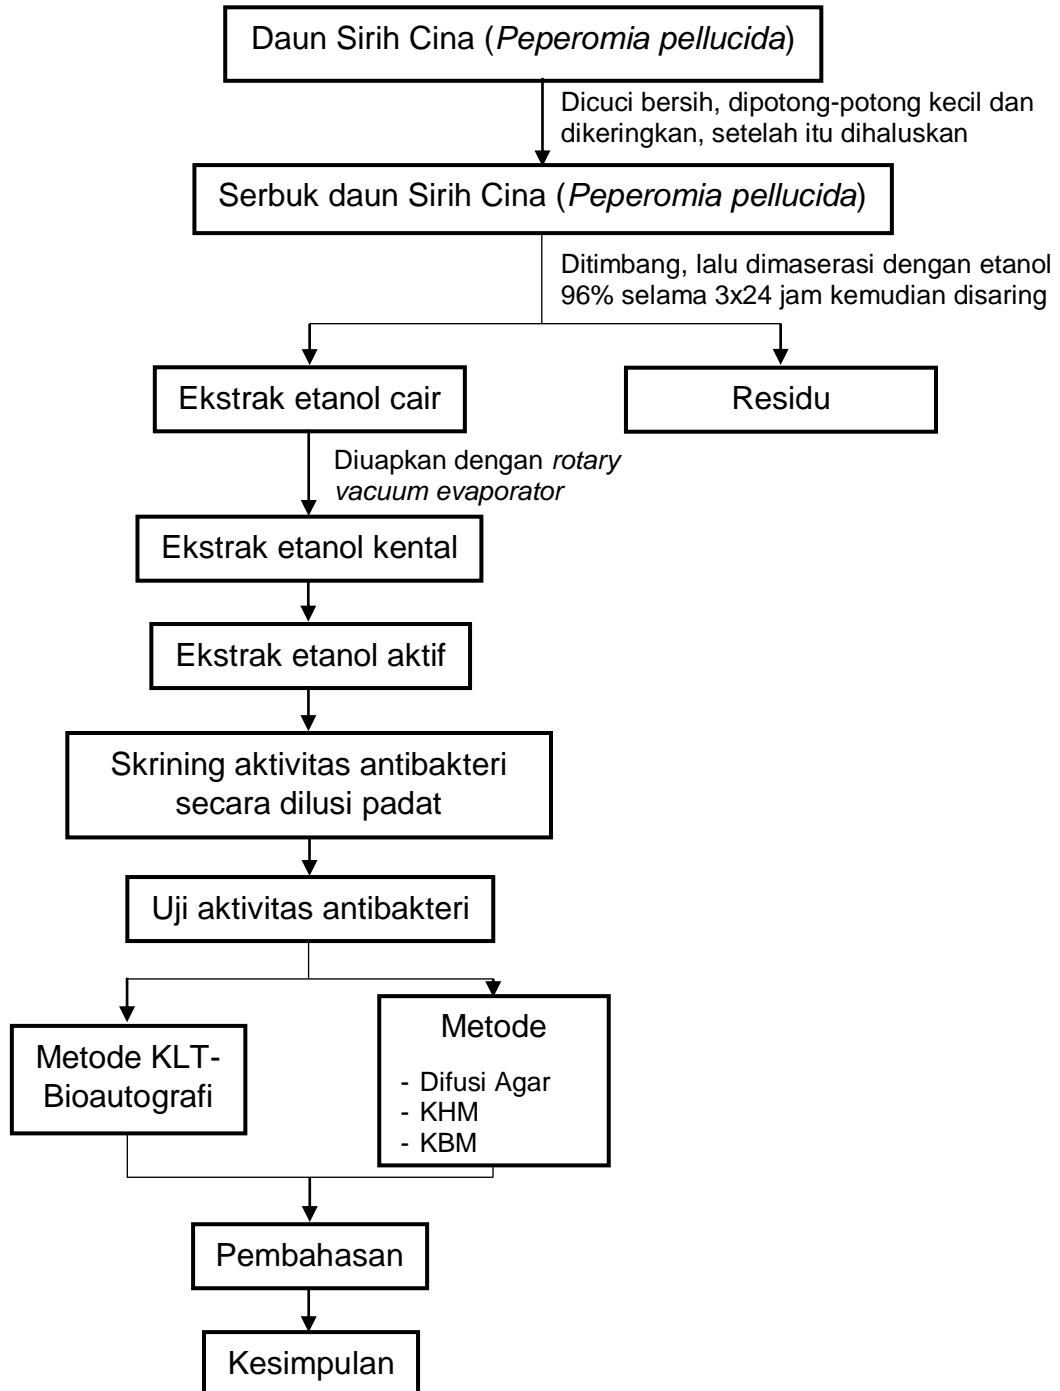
Daun Sirih Cina (*Peperomia pellucida*)

Dicuci bersih, dipotong-potong kecil dan dikeringkan, setelah itu dihaluskan

Serbuk daun Sirih Cina (*Peperomia pellucida*)

Ditimbang, lalu dimaserasi dengan etanol 96% selama 3x24 jam kemudian disaring

Ekstrak etanol cair

Residu

Diuapkan dengan *rotary vacuum evaporator*

Ekstrak etanol kental

Ekstrak etanol aktif

Skrining aktivitas antibakteri secara dilusi padat

Uji aktivitas antibakteri

Metode KLT-Bioautografi

Metode
- Difusi Agar
- KHM
- KBM

Pembahasan

Kesimpulan